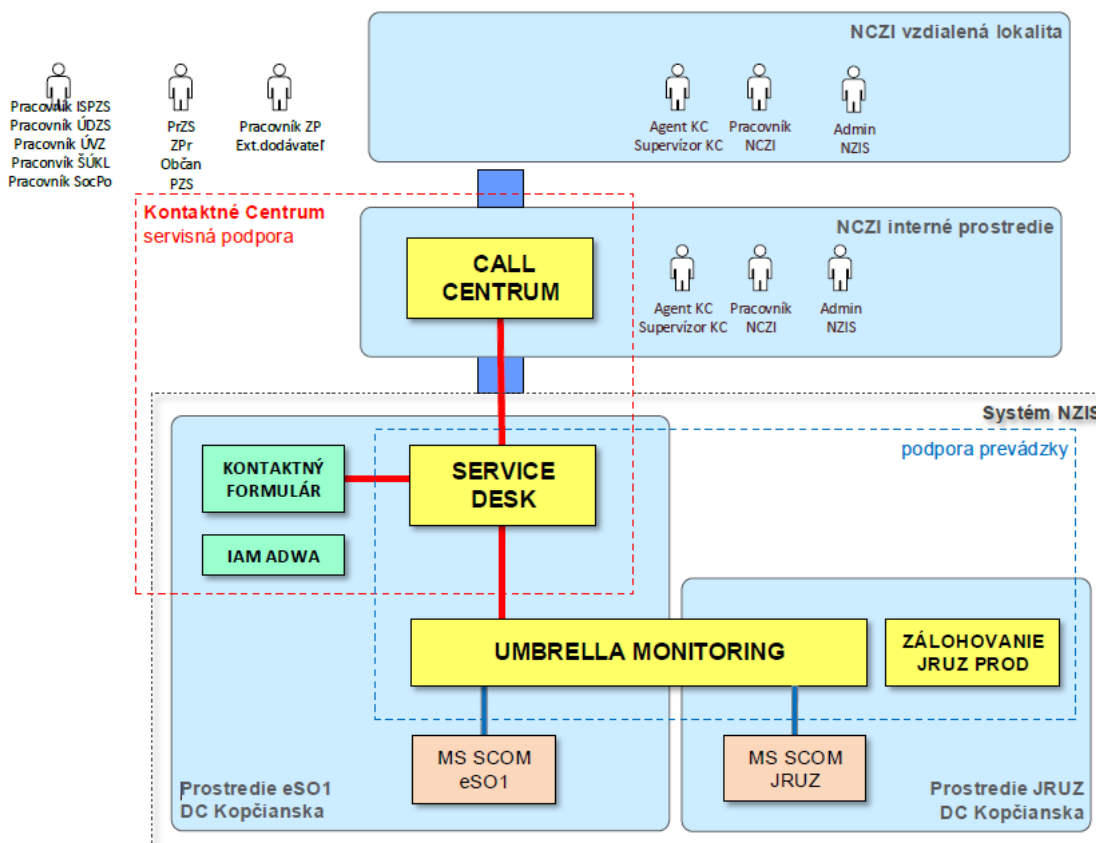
Pracovník ISPZS
Pracovník ÚDZS
Pracovník ÚVZ
Pracovník ŠÚKL
Pracovník SocPo

PrZS
ZPr
Občan
PZS

Pracovník ZP
Ext.dodávateľ

NCZI vzdialená lokalita

Agent KC
Supervízor KC

Pracovník
NCZI

Admin
NZIS

Kontaktné Centrum
servisná podpora

NCZI interné prostredie

CALL
CENTRUM

Agent KC
Supervízor KC

Pracovník
NCZI

Admin
NZIS

Systém NZIS

podpora prevádzky

KONTAKTNÝ
FORMULÁR

SERVICE
DESK

IAM ADWA

UMBRELLA MONITORING

ZÁLOHOVANIE
JRUZ PROD

MS SCOM
eSO1

MS SCOM
JRUZ

Prostredie eSO1
DC Kopčianska

Prostredie JRUZ
DC Kopčianska